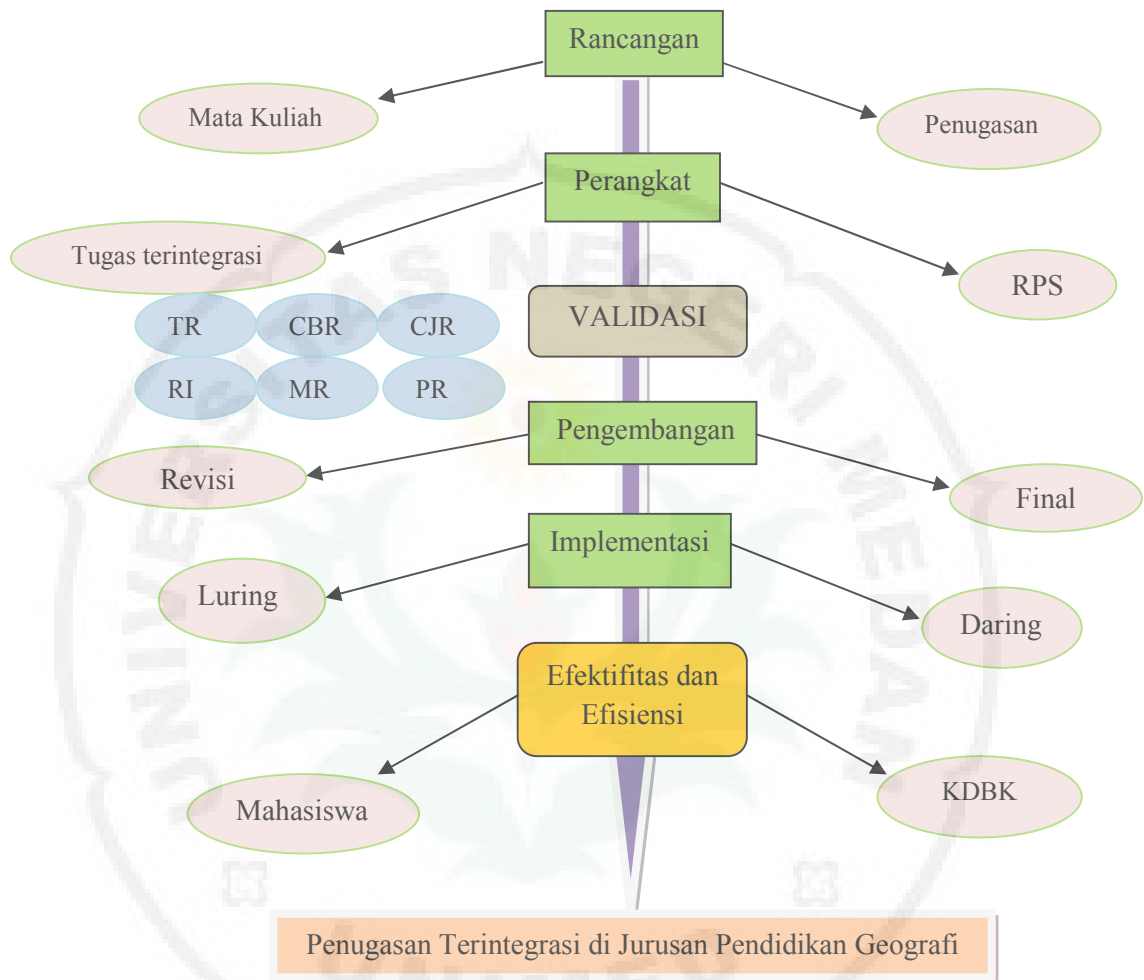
Rancangan

Mata Kuliah

Penugasan

Perangkat

Tugas terintegrasi

RPS

TR

CBR

CJR

RI

MR

PR

VALIDASI

Pengembangan

Revisi

Final

Implementasi

Luring

Daring

Efektifitas dan Efisiensi

Mahasiswa

KDBK

Penugasan Terintegrasi di Jurusan Pendidikan Geografi